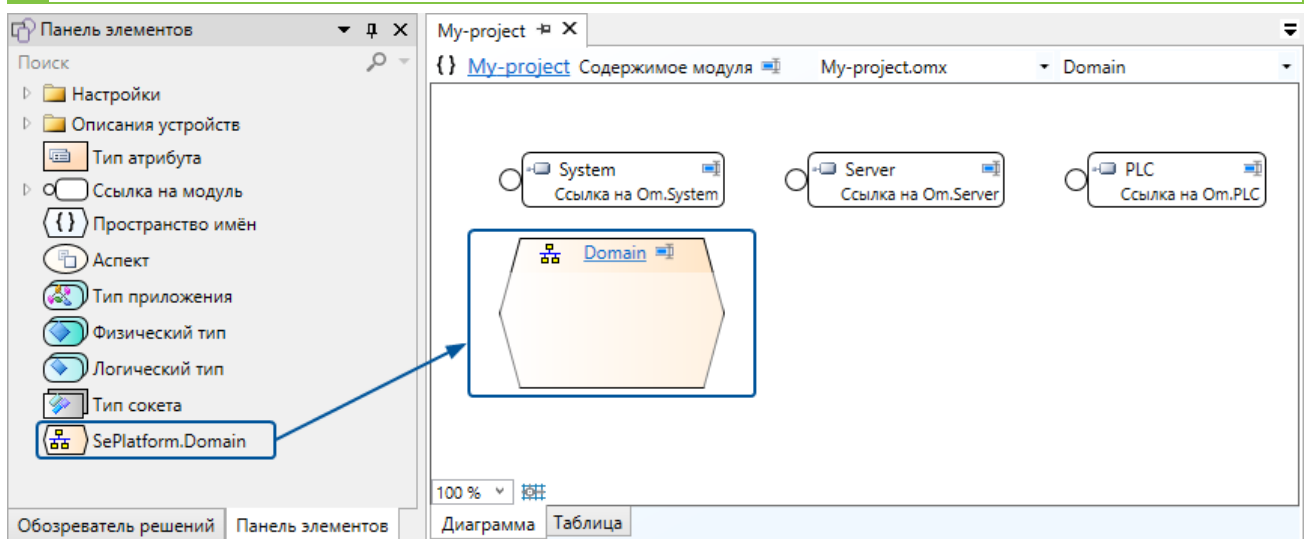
Панель элементов

Поиск

Настройки

Описания устройств

Тип атрибута

Ссылка на модуль

Пространство имён

Аспект

Тип приложения

Физический тип

Логический тип

Тип сокета

SePlatform.Domain

Обозреватель решений

Панель элементов

My-project

{ } My-project Содержимое модуля

My-project.omx

Domain

System
Ссылка на Om.System

Server
Ссылка на Om.Server

PLC
Ссылка на Om.PLC

Domain

100 %

Диаграмма

Таблица